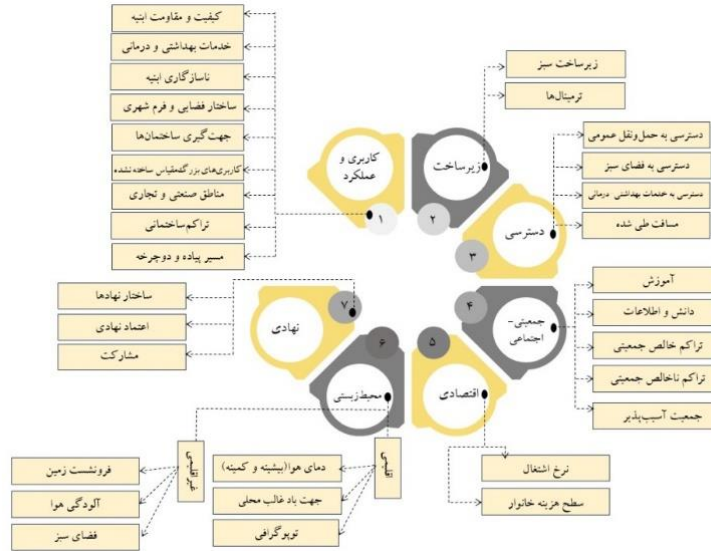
کیفیت و مقاومت ابنیه

خدمات بهداشتی و درمانی

ناسازگاری ابنیه

ساختار فضایی و فرم شهری

جهت گیری ساختمان‌ها

کاربری‌های بزرگمقیاس ساخته نشده

مناطق صنعتی و تجاری

تراکم ساختمانی

مسیر پیاده و دوچرخه

کاربری و عملکرد

۱

زیرساخت

۲

زیرساخت سبز

ترمینال‌ها

دسترسی به حمل‌ونقل عمومی

دسترسی به فضای سبز

دسترسی به خدمات بهداشتی درمانی

مسافت طی شده

دسترسی

۳

جمعیتی- اجتماعی

۴

آموزش

دانش و اطلاعات

تراکم خالص جمعیتی

تراکم ناخالص جمعیتی

جمعیت آسیب‌پذیر

اقتصادی

۵

نرخ اشتغال

سطح هزینه خانوار

محیط‌زیستی

۶

نهادی

۷

ساختار نهادها

اعتماد نهادی

مشارکت

انسانی

طبیعی

فرونشست زمین

آلودگی هوا

فضای سبز

دمای هوا (بیشینه و کمینه)

جهت باد غالب محلی

توپوگرافی